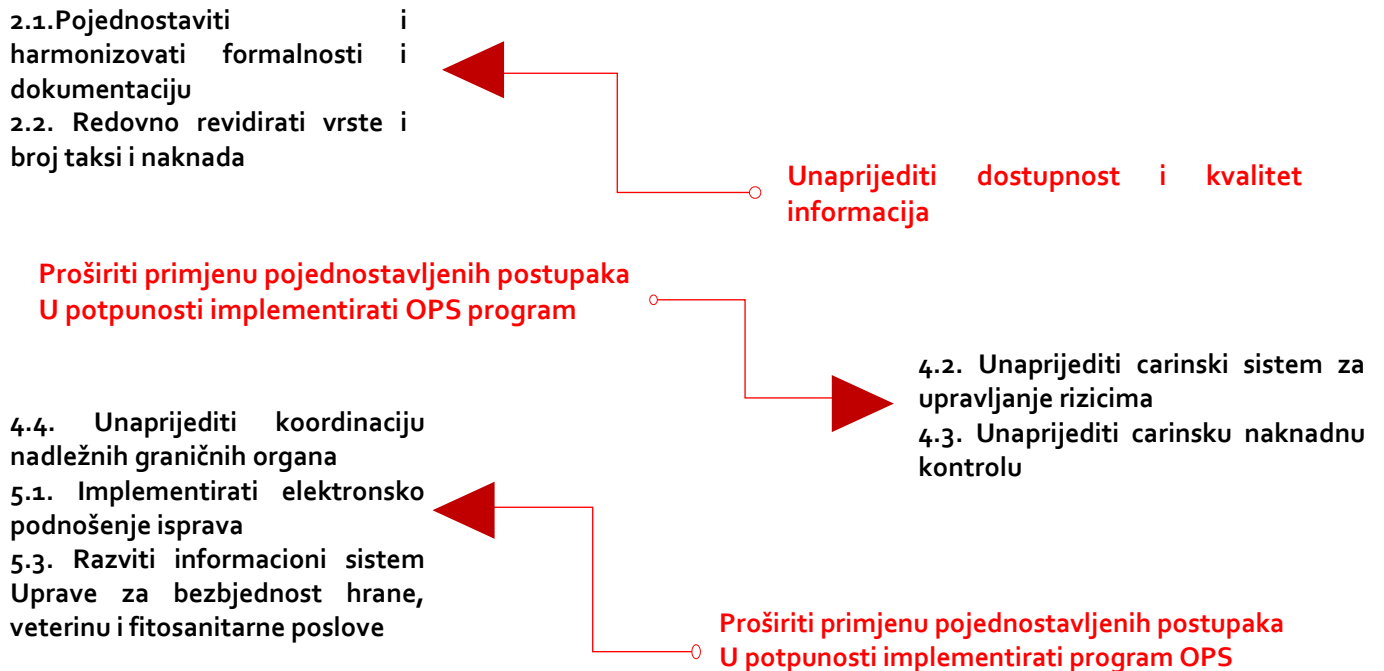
2.1.Pojednostaviti i harmonizovati formalnosti i dokumentaciju
2.2. Redovno revidirati vrste i broj taksi i naknada

Unaprijediti dostupnost i kvalitet informacija

Proširiti primjenu pojednostavljenih postupaka
U potpunosti implementirati OPS program

4.2. Unaprijediti carinski sistem za upravljanje rizicima
4.3. Unaprijediti carinsku naknadnu kontrolu

4.4. Unaprijediti koordinaciju nadležnih graničnih organa
5.1. Implementirati elektronsko podnošenje isprava
5.3. Razviti informacioni sistem Uprave za bezbjednost hrane, veterinu i fitosanitarne poslove

Proširiti primjenu pojednostavljenih postupaka
U potpunosti implementirati program OPS